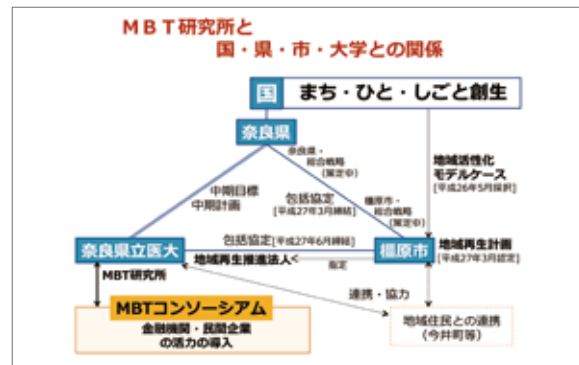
ＭＢＴ研究所と
国・県・市・大学との関係

国　まち・ひと・しごと創生

奈良県

奈良県・総合戦略（策定中）

中期目標
中期計画

包括協定
[平成27年3月締結]

橿原市・総合戦略（策定中）

地域活性化モデルケース
[平成26年5月採択]

奈良県立医大

包括協定[平成27年6月締結]

橿原市

地域再生計画
[平成27年3月認定]

地域再生推進法人

指定

MBT研究所

MBTコンソーシアム
金融機関・民間企業の活力の導入

連携・協力

地域住民との連携
（今井町等）